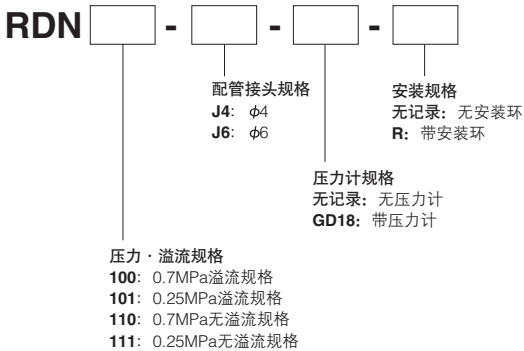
RDN - - -

安装规格
无记录：无安装环
R：带安装环

配管接头规格
J4：$\phi4$
J6：$\phi6$

压力计规格
无记录：无压力计
GD18：带压力计

压力 · 溢流规格
100：0.7MPa溢流规格
101：0.25MPa溢流规格
110：0.7MPa无溢流规格
111：0.25MPa无溢流规格